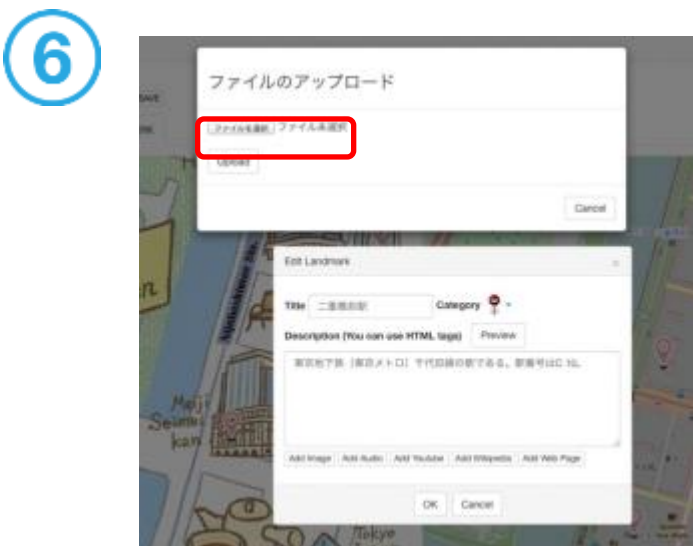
⑥

ファイルのアップロード

ファイルを選択 ファイル未選択

Upload

Cancel

Edit Landmark

×

Title 二重橋前駅 Category

Description (You can use HTML tags) Preview

東京地下鉄（東京メトロ）千代田線の駅である。駅番号はC 10。

Add Image Add Audio Add Youtube Add Wikipedia Add Web Page

OK Cancel

Meiji Seimei kan

Tokyo